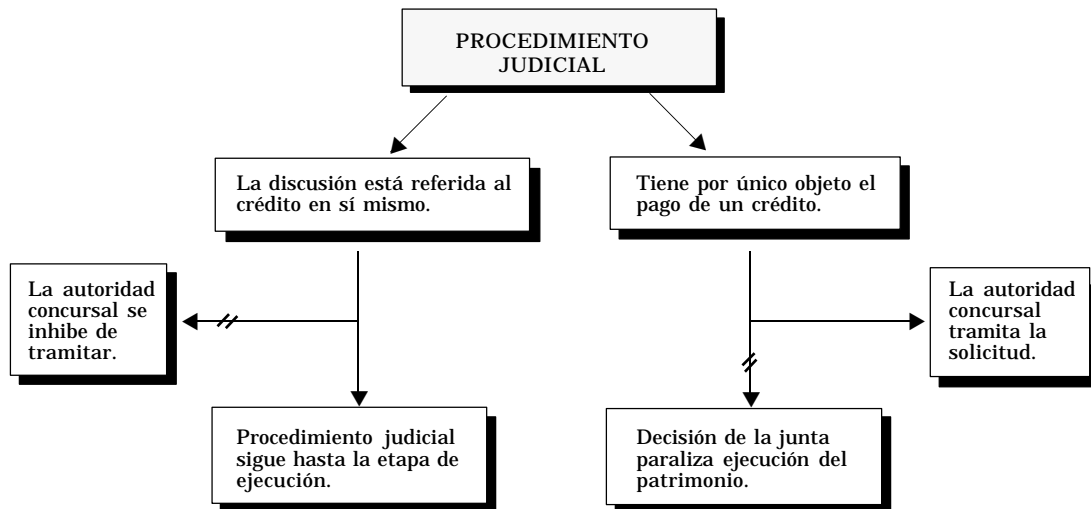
PROCEDIMIENTO JUDICIAL

La discusión está referida al crédito en sí mismo.

Tiene por único objeto el pago de un crédito.

La autoridad concursal se inhibe de tramitar.

La autoridad concursal tramita la solicitud.

Procedimiento judicial sigue hasta la etapa de ejecución.

Decisión de la junta paraliza ejecución del patrimonio.